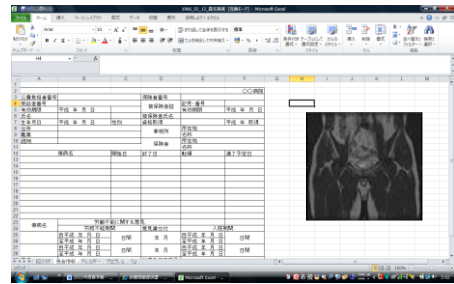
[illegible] - Microsoft Excel

ファイル ホーム 挿入 ページレイアウト 数式 データ 校閲 表示

Arial

標準

H4

○○病院

被保険者番号
受給者番号
氏名
生年月日
住所
職業
保険者

記号・番号
有効期限
被保険者氏名
資格取得
平成 年 月 日
事業所
保険者

傷病名
開始日
終了日
転帰
満了予定日

労務不能に関する意見

入院期間
平成 年 月 日
日間

Microsoft Excel